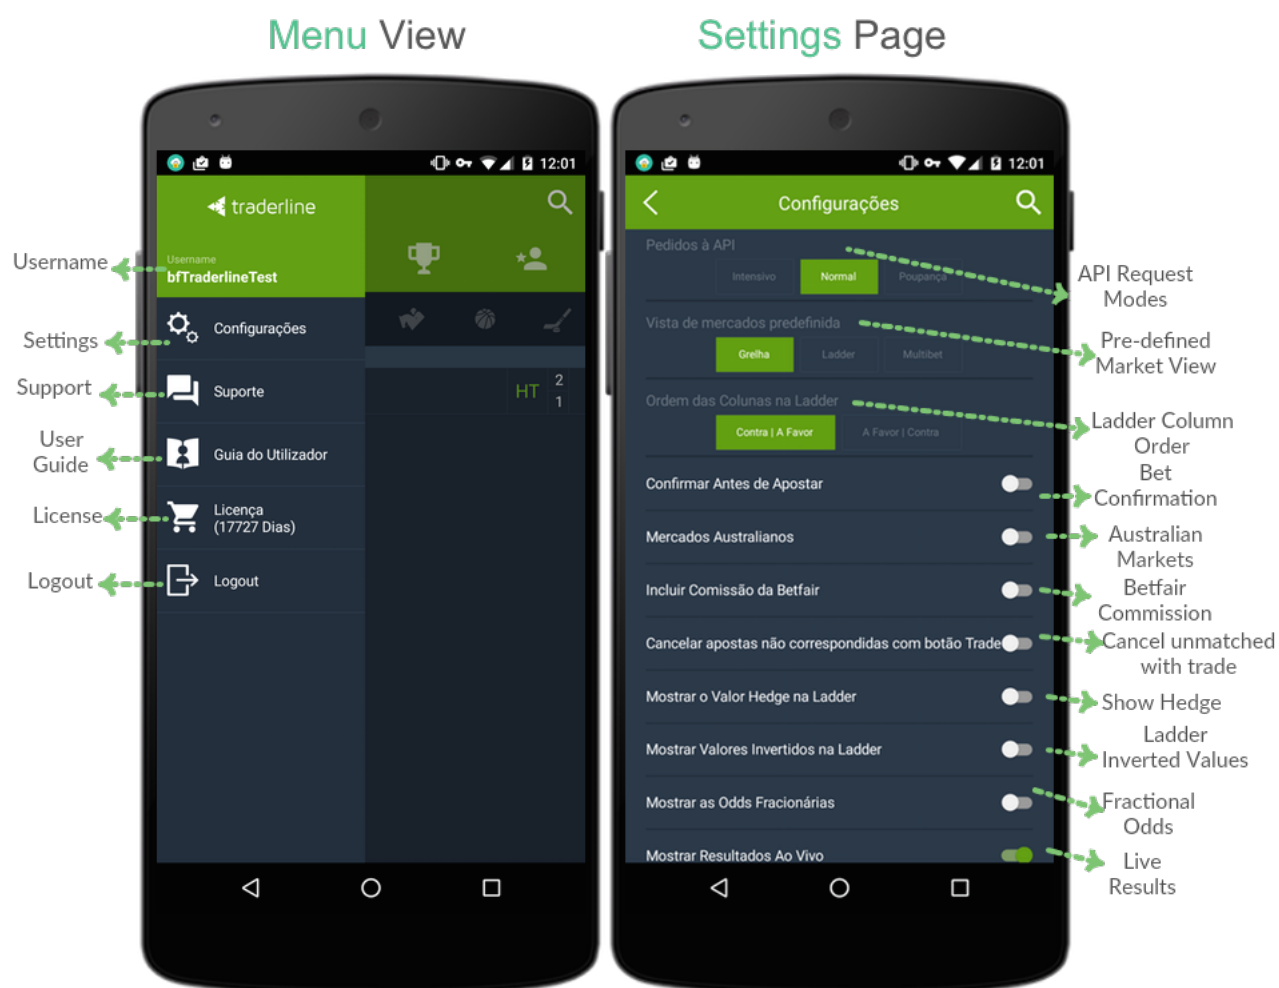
Menu View

Settings Page

12:01

traderline

Username

Username
bfTraderlineTest

Settings

Configurações

Support

Suporte

User Guide

Guia do Utilizador

License

Licença (17727 Dias)

Logout

Logout

HT

2
1

12:01

Configurações

Pedidos à API

Intensivo Normal Poupança

API Request Modes

Vista de mercados predefinida

Grelha Ladder Multibet

Pre-defined Market View

Ordem das Colunas na Ladder

Contra | A Favor A Favor | Contra

Ladder Column Order

Confirmar Antes de Apostar

Bet Confirmation

Mercados Australianos

Australian Markets

Incluir Comissão da Betfair

Betfair Commission

Cancelar apostas não correspondidas com botão Trade

Cancel unmatched with trade

Mostrar o Valor Hedge na Ladder

Show Hedge

Mostrar Valores Invertidos na Ladder

Ladder Inverted Values

Mostrar as Odds Fracionárias

Fractional Odds

Mostrar Resultados Ao Vivo

Live Results